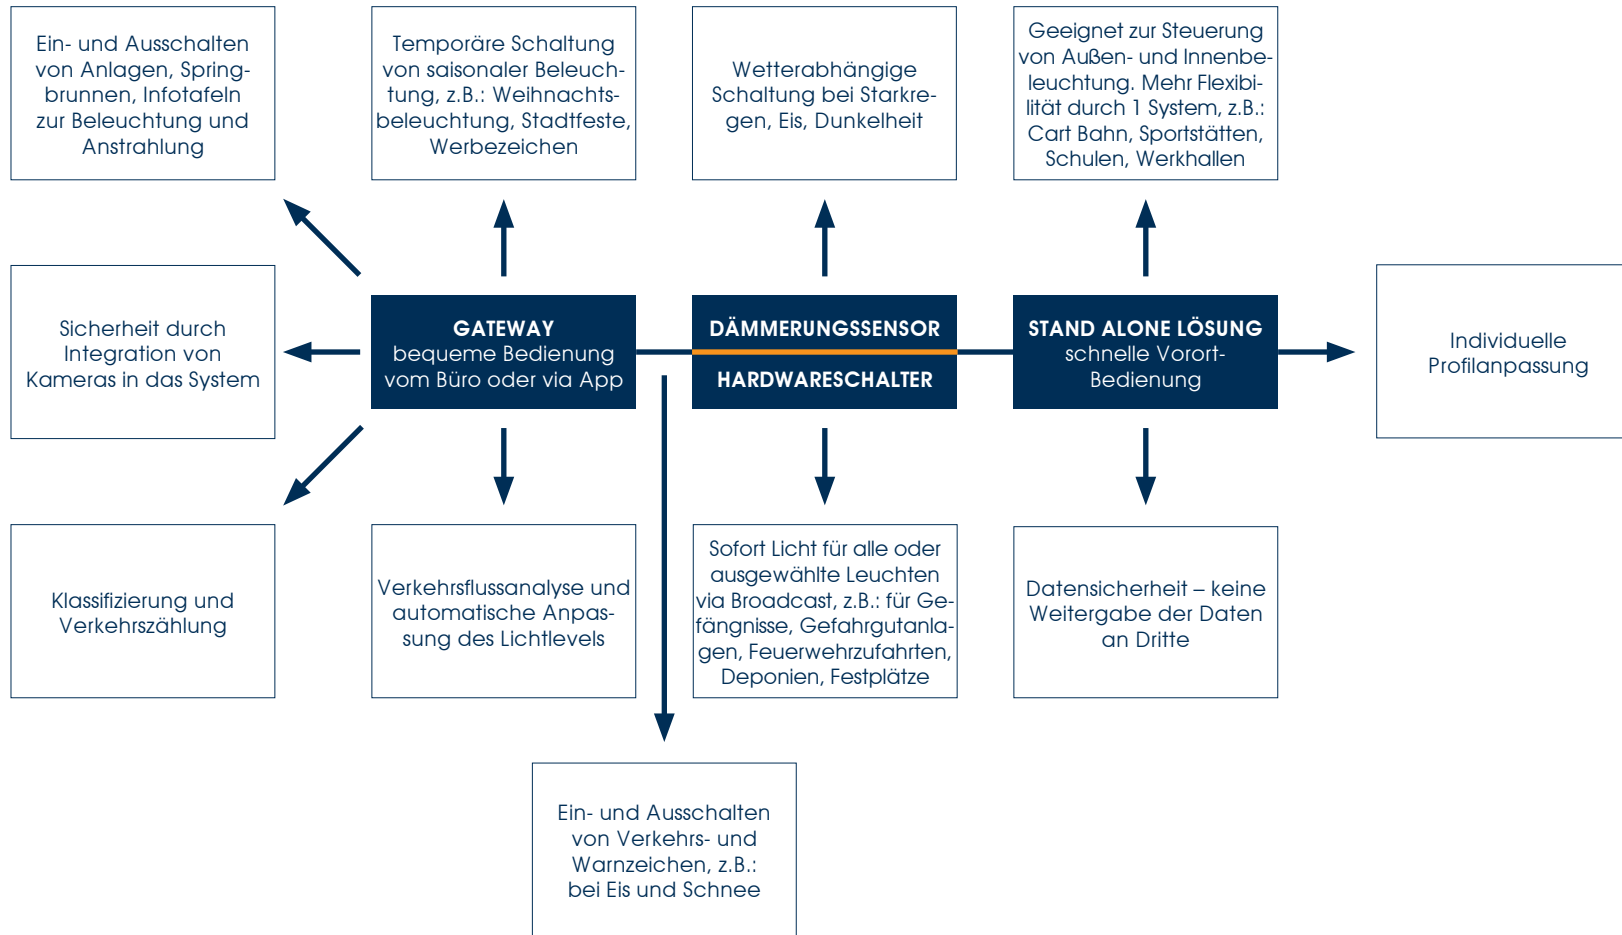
Ein- und Ausschalten von Anlagen, Springbrunnen, Infotafeln zur Beleuchtung und Anstrahlung

Temporäre Schaltung von saisonaler Beleuchtung, z.B.: Weihnachtsbeleuchtung, Stadtfeste, Werbezeichen

Wetterabhängige Schaltung bei Starkregen, Eis, Dunkelheit

Geeignet zur Steuerung von Außen- und Innenbeleuchtung. Mehr Flexibilität durch 1 System, z.B.: Cart Bahn, Sportstätten, Schulen, Werkhallen

Sicherheit durch Integration von Kameras in das System

GATEWAY
bequeme Bedienung vom Büro oder via App

DÄMMERUNGSSENSOR

HARDWARESCHALTER

STAND ALONE LÖSUNG
schnelle Vorort-Bedienung

Individuelle Profilanpassung

Klassifizierung und Verkehrszählung

Verkehrsflussanalyse und automatische Anpassung des Lichtlevels

Sofort Licht für alle oder ausgewählte Leuchten via Broadcast, z.B.: für Gefängnisse, Gefahrgutanlagen, Feuerwehrzufahrten, Deponien, Festplätze

Datensicherheit – keine Weitergabe der Daten an Dritte

Ein- und Ausschalten von Verkehrs- und Warnzeichen, z.B.: bei Eis und Schnee